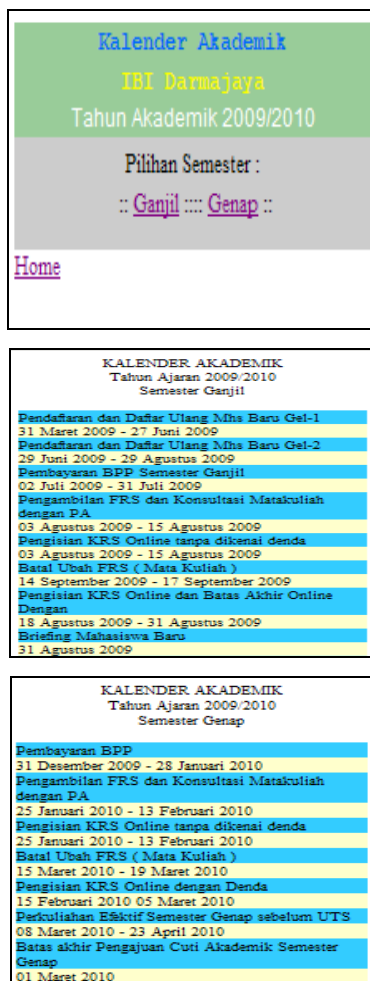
Kalender Akademik

IBI Darmajaya

Tahun Akademik 2009/2010

Pilihan Semester :

:: Ganjil :::: Genap ::

Home

KALENDER AKADEMIK
Tahun Ajaran 2009/2010
Semester Ganjil

Pendaftaran dan Daftar Ulang Mhs Baru Gel-1
31 Maret 2009 - 27 Juni 2009
Pendaftaran dan Daftar Ulang Mhs Baru Gel-2
29 Juni 2009 - 29 Agustus 2009
Pembayaran BPP Semester Ganjil
02 Juli 2009 - 31 Juli 2009
Pengambilan FRS dan Konsultasi Matakuliah dengan PA
03 Agustus 2009 - 15 Agustus 2009
Pengisian KRS Online tanpa dikenai denda
03 Agustus 2009 - 15 Agustus 2009
Batal Ubah FRS ( Mata Kuliah )
14 September 2009 - 17 September 2009
Pengisian KRS Online dan Batas Akhir Online Dengan
18 Agustus 2009 - 31 Agustus 2009
Briefing Mahasiswa Baru
31 Agustus 2009

KALENDER AKADEMIK
Tahun Ajaran 2009/2010
Semester Genap

Pembayaran BPP
31 Desember 2009 - 28 Januari 2010
Pengambilan FRS dan Konsultasi Matakuliah dengan PA
25 Januari 2010 - 13 Februari 2010
Pengisian KRS Online tanpa dikenai denda
25 Januari 2010 - 13 Februari 2010
Batal Ubah FRS ( Mata Kuliah )
15 Maret 2010 - 19 Maret 2010
Pengisian KRS Online dengan Denda
15 Februari 2010 05 Maret 2010
Perkuliahan Efektif Semester Genap sebelum UTS
08 Maret 2010 - 23 April 2010
Batas akhir Pengajuan Cuti Akademik Semester Genap
01 Maret 2010